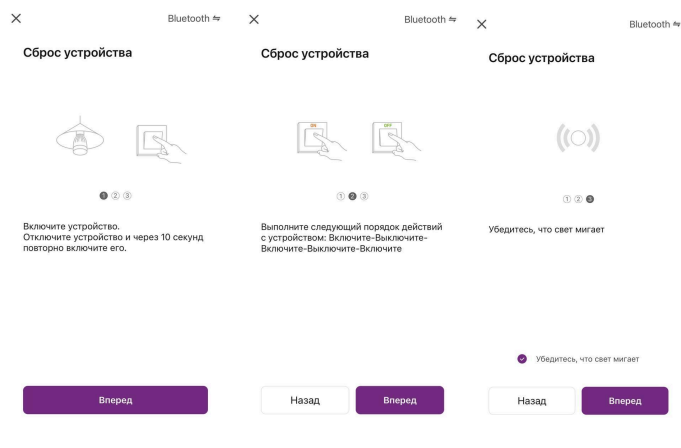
×

Bluetooth ⇋

Сброс устройства

1 2 3

Включите устройство.
Отключите устройство и через 10 секунд повторно включите его.

Вперед

×

Bluetooth ⇋

Сброс устройства

ON

OFF

1 2 3

Выполните следующий порядок действий с устройством: Включите-Выключите-Включите-Выключите-Включите

Назад

Вперед

×

Bluetooth ⇋

Сброс устройства

1 2 3

Убедитесь, что свет мигает

Убедитесь, что свет мигает

Назад

Вперед